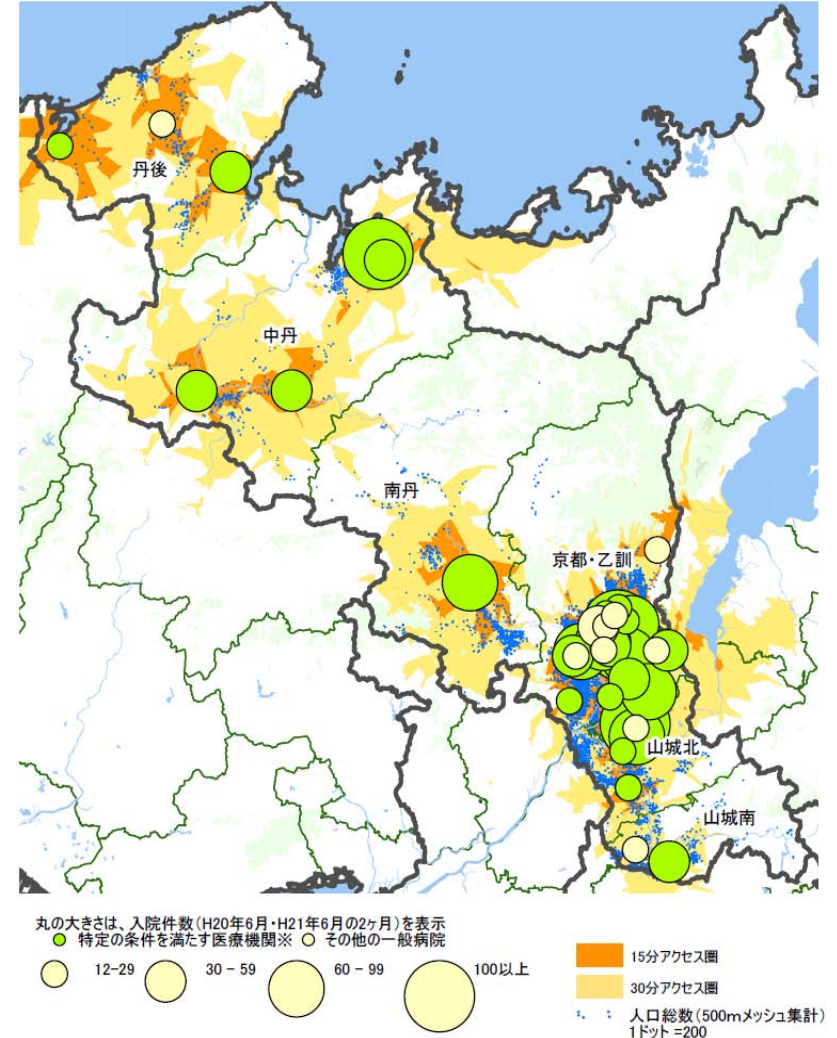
丹後

中丹

南丹

京都・乙訓

山城北

山城南

丸の大きさは、入院件数（H20年6月・H21年6月の2ケ月）を表示
特定の条件を満たす医療機関※　その他の一般病院

12-29　30 - 59　60 - 99　100以上

15分アクセス圏

30分アクセス圏

人口総数（500mメッシュ集計）
1ドット =200